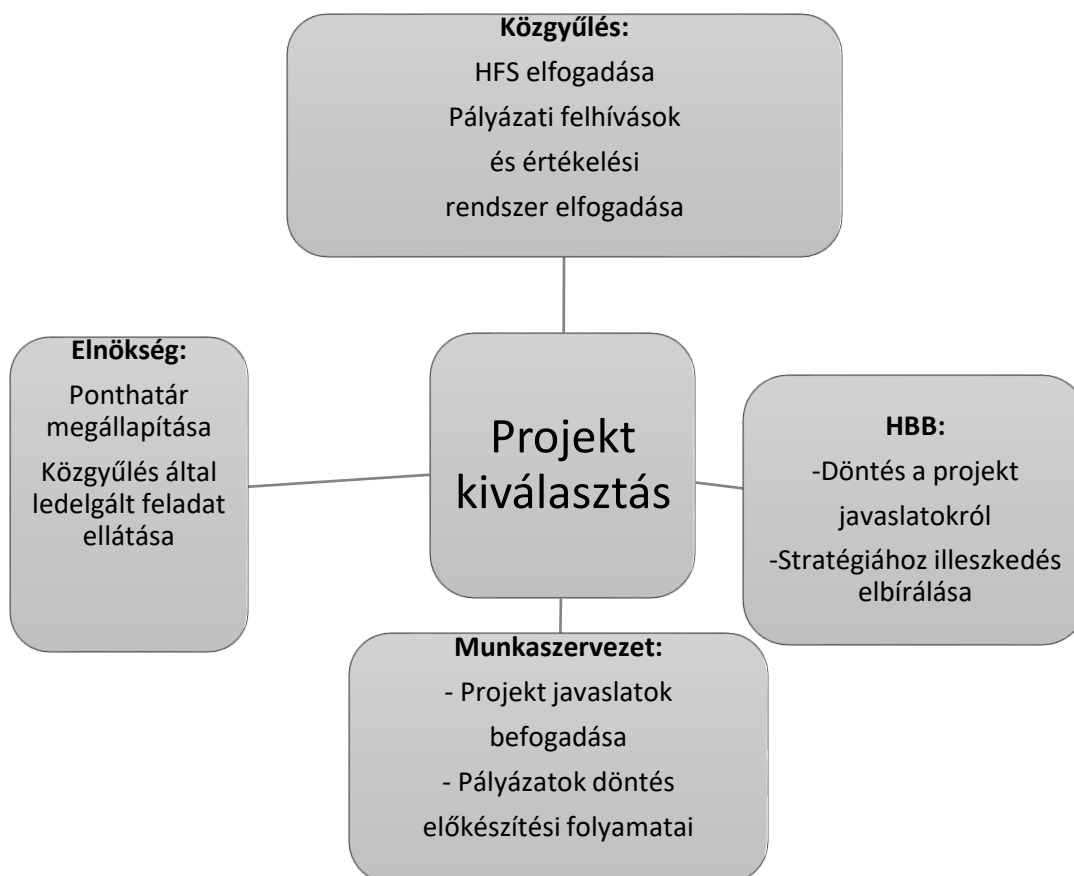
**Közgyűlés:**
HFS elfogadása
Pályázati felhívások és értékelési rendszer elfogadása

**Elnökség:**
Ponthatár megállapítása
Közgyűlés által ledelgált feladat ellátása

Projekt kiválasztás

**HBB:**
-Döntés a projekt javaslatokról
-Stratégiához illeszkedés elbírálása

**Munkaszervezet:**
- Projekt javaslatok befogadása
- Pályázatok döntés előkészítési folyamatai